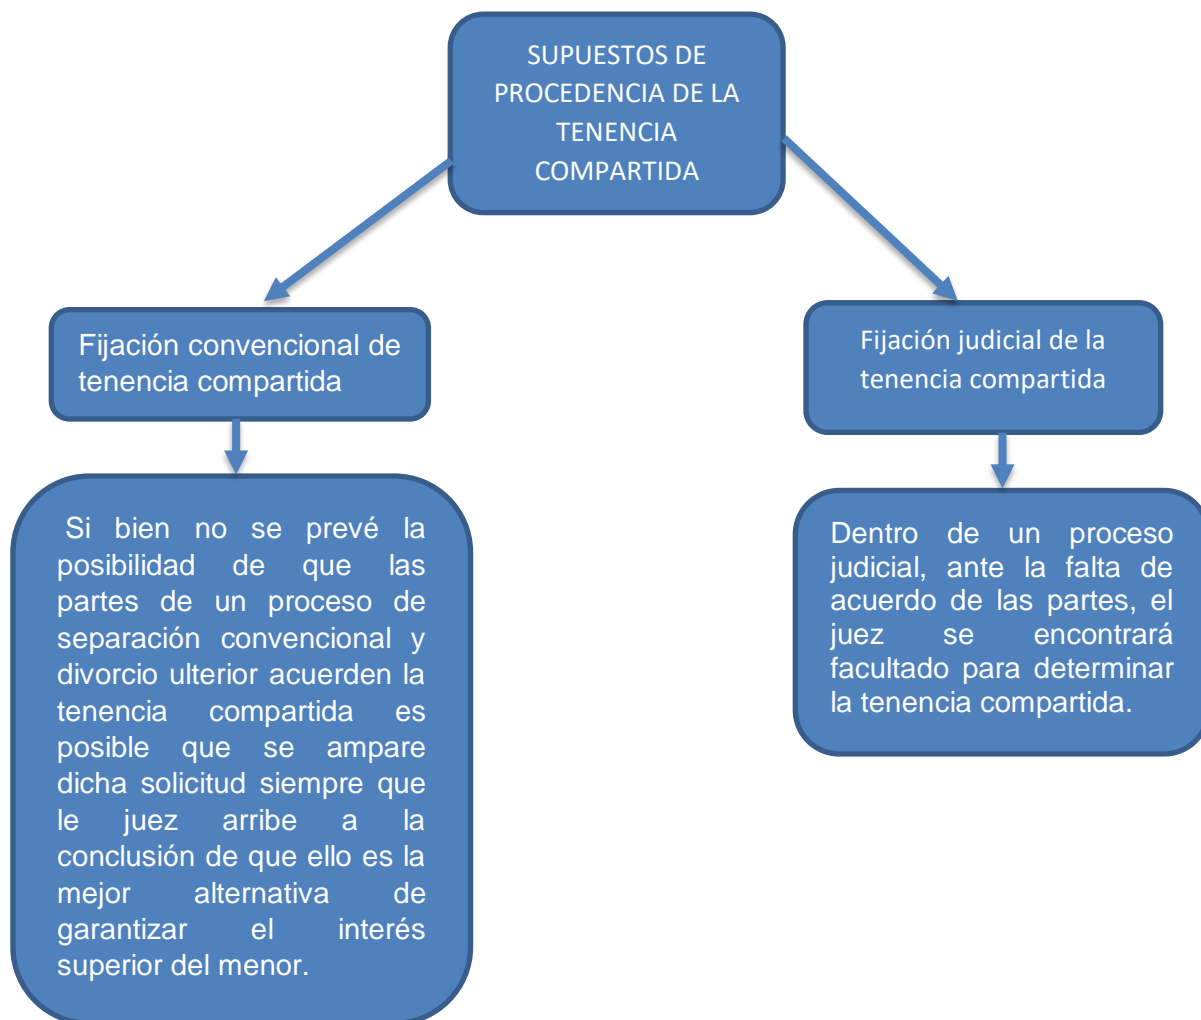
SUPUESTOS DE PROCEDENCIA DE LA TENENCIA COMPARTIDA

Fijación convencional de tenencia compartida

Si bien no se prevé la posibilidad de que las partes de un proceso de separación convencional y divorcio ulterior acuerden la tenencia compartida es posible que se ampare dicha solicitud siempre que le juez arribe a la conclusión de que ello es la mejor alternativa de garantizar el interés superior del menor.

Fijación judicial de la tenencia compartida

Dentro de un proceso judicial, ante la falta de acuerdo de las partes, el juez se encontrará facultado para determinar la tenencia compartida.